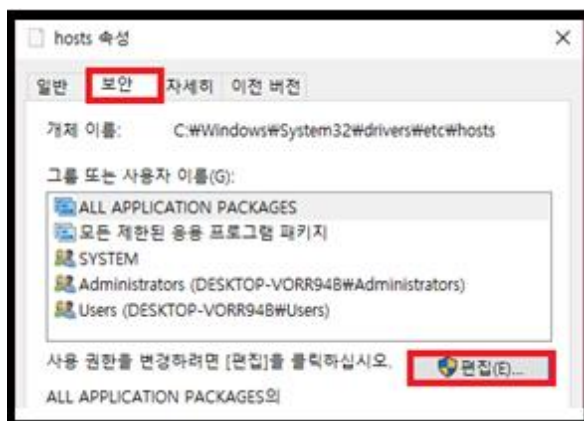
hosts 속성

×

일반 보안 자세히 이전 버전

개체 이름: C:₩Windows₩System32₩drivers₩etc₩hosts

그룹 또는 사용자 이름(G):

ALL APPLICATION PACKAGES
모든 제한된 응용 프로그램 패키지
SYSTEM
Administrators (DESKTOP-VORR94B₩Administrators)
Users (DESKTOP-VORR94B₩Users)

사용 권한을 변경하려면 [편집]을 클릭하십시오.

편집(E)...

ALL APPLICATION PACKAGES의